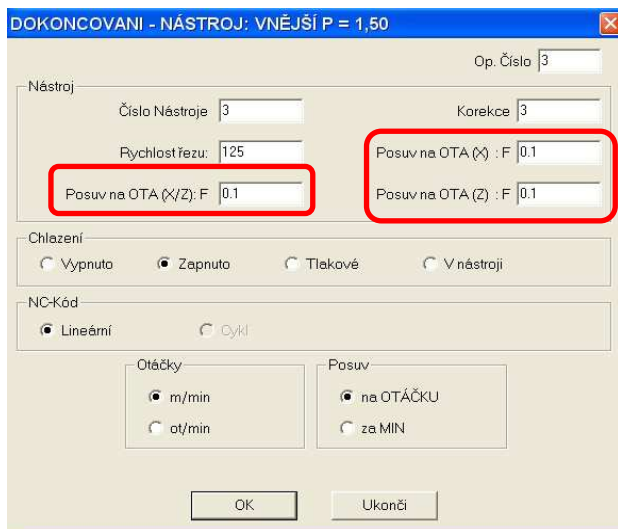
DOKONCOVANI - NÁSTROJ: VNĚJŠÍ P = 1,50

Op. Číslo 3

Nástroj

Číslo Nástroje 3

Korekce 3

Rychlost řezu: 125

Posuv na OTA (X) : F 0.1

Posuv na OTA (X/Z): F 0.1

Posuv na OTA (Z) : F 0.1

Chlazení

Vypnuto

Zapnuto

Tlakové

V nástroji

NC-Kód

Lineární

Cykl

Otáčky

m/min

ot/min

Posuv

na OTÁČKU

za MIN

OK

Ukonči